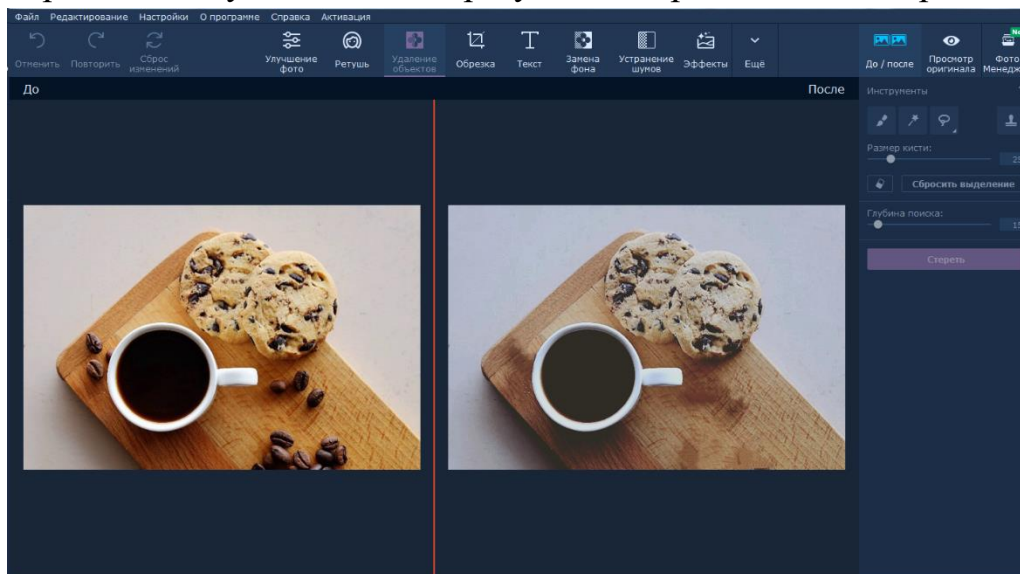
Файл Редактирование Настройки О программе Справка Активация

Отменить Повторить Сброс изменений Улучшение фото Ретушь Удаление объектов Обрезка Текст Замена фона Устранение шумов Эффекты Ещё До / после Просмотр оригинала Фото Менедж

До

После

Инструменты

Размер кисти:

25

Сбросить выделение

Глубина поиска:

15

Стереть